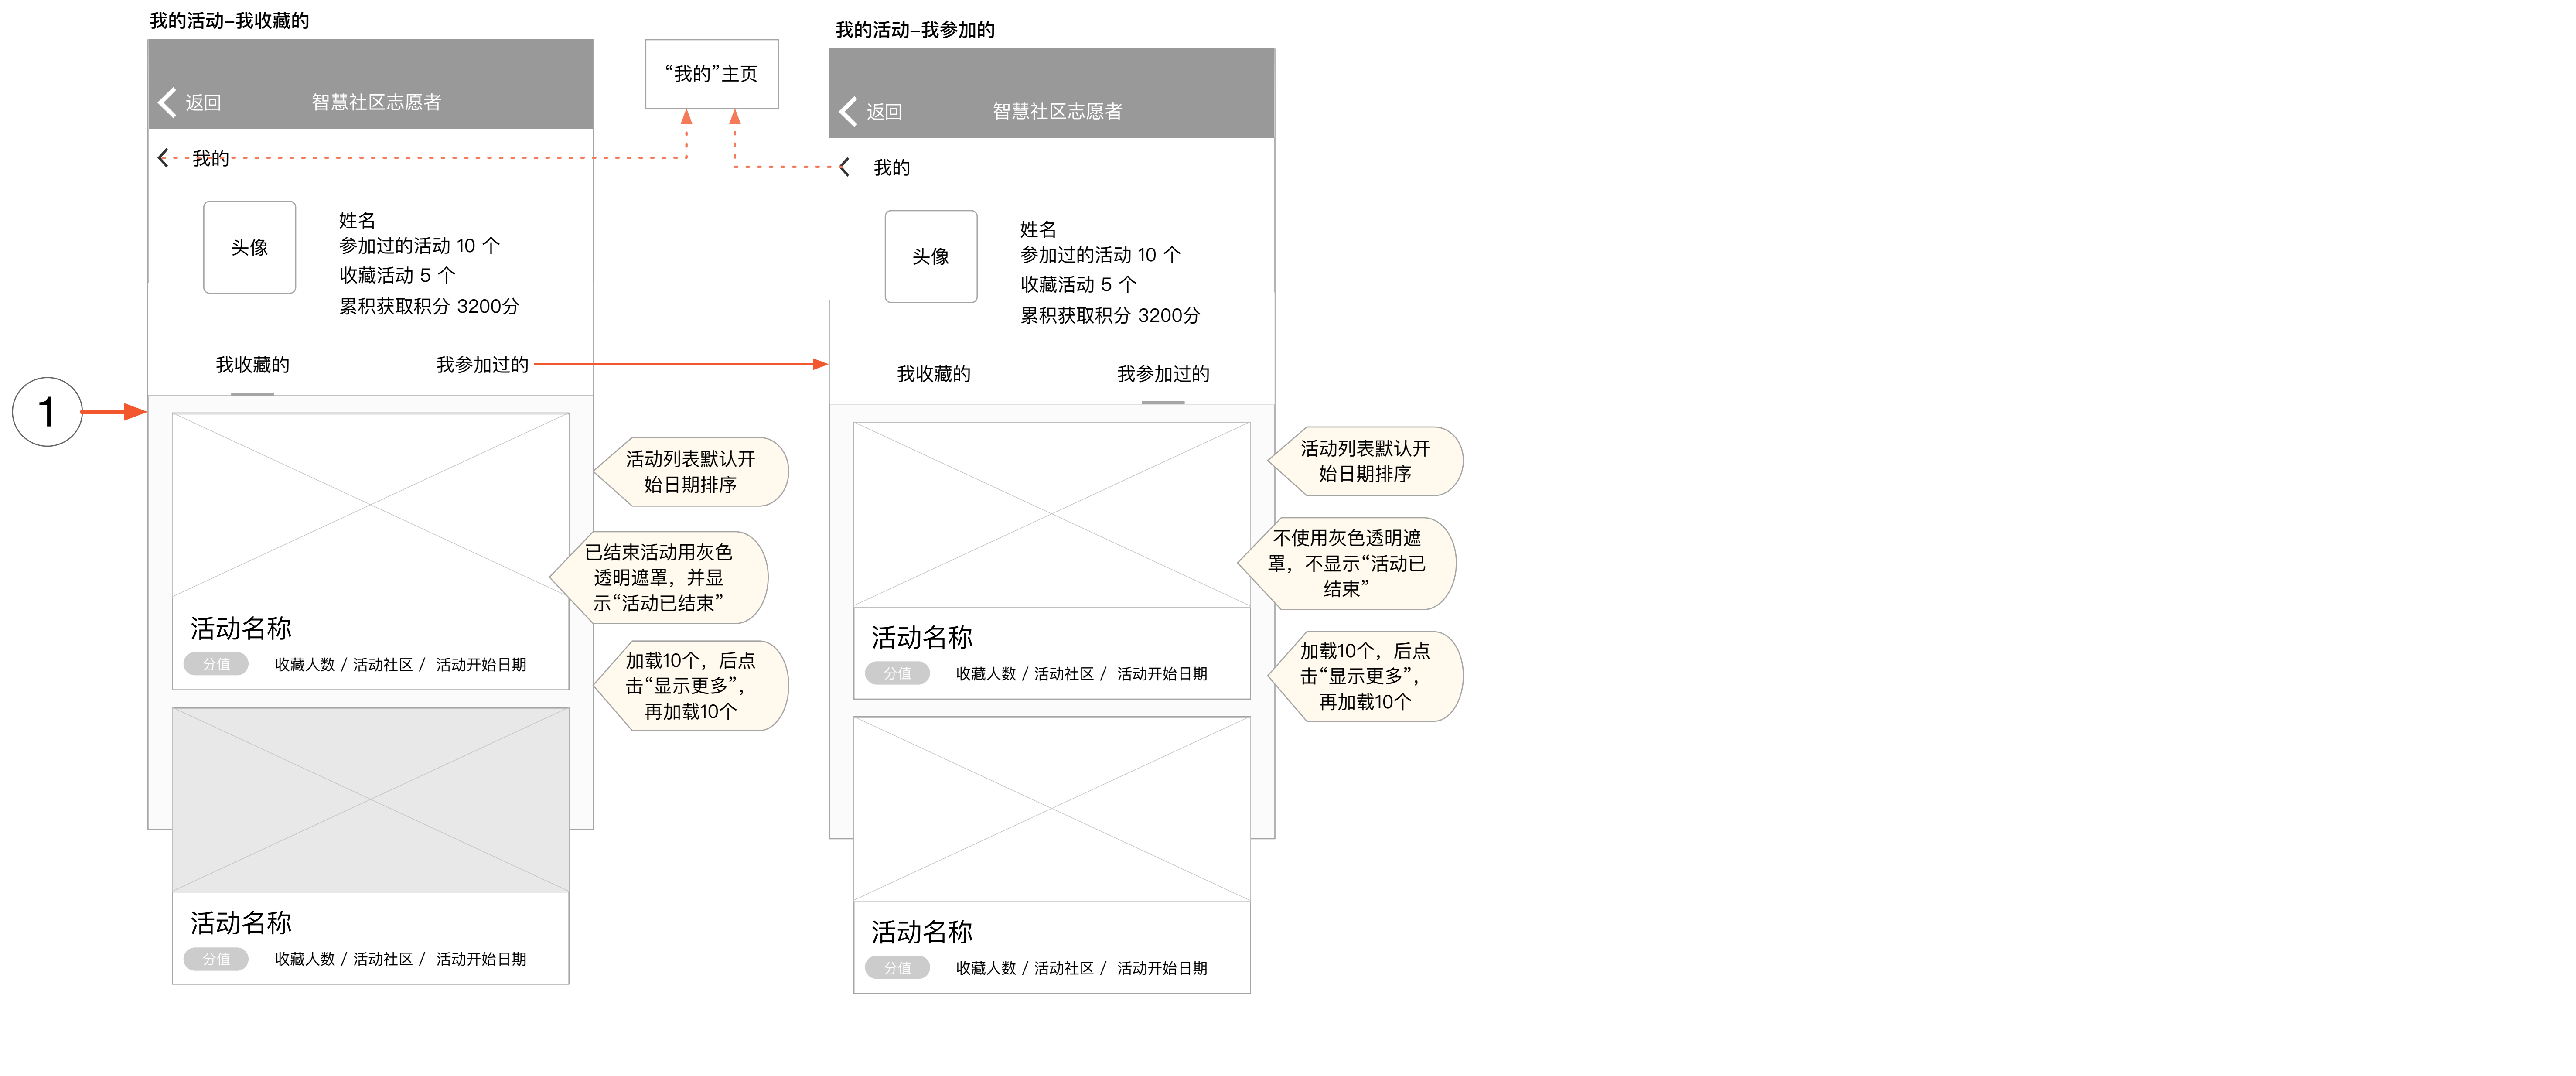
我的活动–我收藏的

返回 智慧社区志愿者

我的

头像

姓名
参加过的活动 10 个
收藏活动 5 个
累积获取积分 3200分

我收藏的 我参加过的

1

活动名称
分值 收藏人数 / 活动社区 / 活动开始日期

活动名称
分值 收藏人数 / 活动社区 / 活动开始日期

“我的”主页

活动列表默认开始日期排序

已结束活动用灰色透明遮罩，并显示“活动已结束”

加载10个，后点击“显示更多”，再加载10个

我的活动–我参加的

返回 智慧社区志愿者

我的

头像

姓名
参加过的活动 10 个
收藏活动 5 个
累积获取积分 3200分

我收藏的 我参加过的

活动名称
分值 收藏人数 / 活动社区 / 活动开始日期

活动名称
分值 收藏人数 / 活动社区 / 活动开始日期

活动列表默认开始日期排序

不使用灰色透明遮罩，不显示“活动已结束”

加载10个，后点击“显示更多”，再加载10个